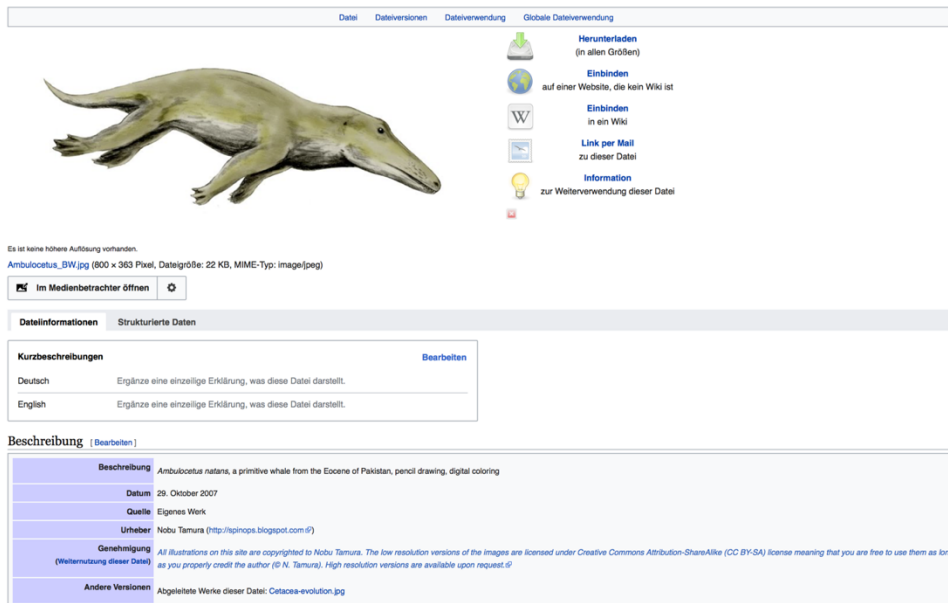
Datei Dateiversionen Dateiverwendung Globale Dateiverwendung

Herunterladen
(in allen Größen)

Einbinden
auf einer Website, die kein Wiki ist

Einbinden
in ein Wiki

Link per Mail
zu dieser Datei

Information
zur Weiterverwendung dieser Datei

Es ist keine höhere Auflösung vorhanden.

Ambulocetus_BW.jpg (800 × 363 Pixel, Dateigröße: 22 KB, MIME-Typ: image/jpeg)

Im Medienbetrachter öffnen

Dateiinformationen Strukturierte Daten

Kurzbeschreibungen Bearbeiten

| Deutsch | Ergänze eine einzeilige Erklärung, was diese Datei darstellt. |
|---|---|
| English | Ergänze eine einzeilige Erklärung, was diese Datei darstellt. |

Beschreibung [Bearbeiten]

| Beschreibung | Ambulocetus natans, a primitive whale from the Eocene of Pakistan, pencil drawing, digital coloring |
|---|---|
| Datum | 29. Oktober 2007 |
| Quelle | Eigenes Werk |
| Urheber | Nobu Tamura (http://spinops.blogspot.com) |
| Genehmigung (Weiternutzung dieser Datei) | All illustrations on this site are copyrighted to Nobu Tamura. The low resolution versions of the images are licensed under Creative Commons Attribution-ShareAlike (CC BY-SA) license meaning that you are free to use them as lo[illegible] as you properly credit the author (© N. Tamura). High resolution versions are available upon request. |
| Andere Versionen | Abgeleitete Werke dieser Datei: Cetacea-evolution.jpg |